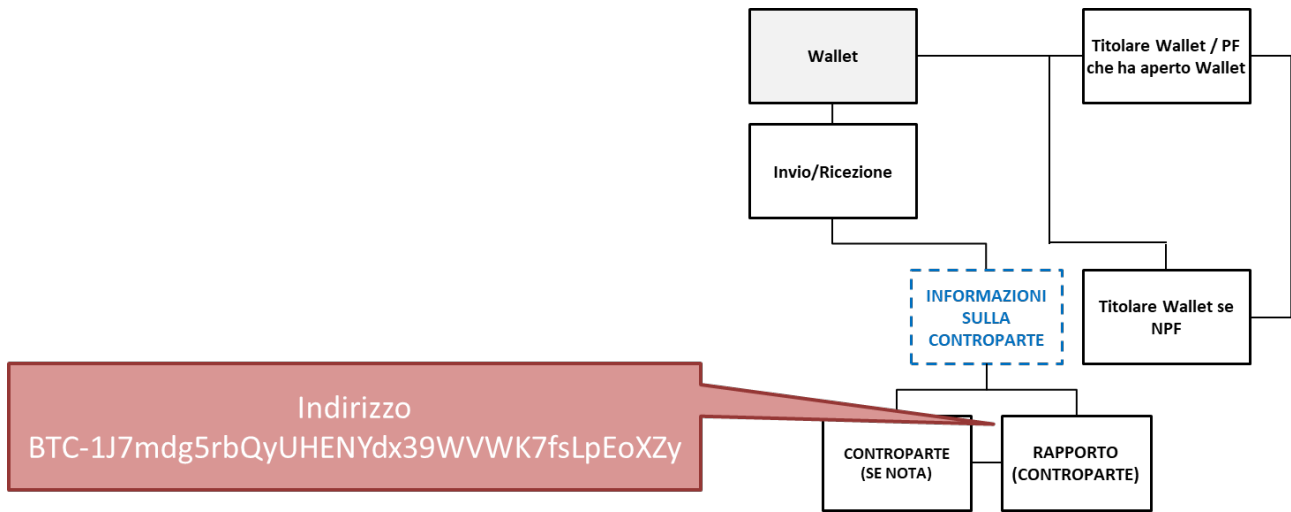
Wallet

Titolare Wallet / PF che ha aperto Wallet

Invio/Ricezione

INFORMAZIONI SULLA CONTROPARTE

Titolare Wallet se NPF

Indirizzo BTC-1J7mdg5rbQyUHENYdx39WVWK7fsLpEoXZy

CONTROPARTE (SE NOTA)

RAPPORTO (CONTROPARTE)